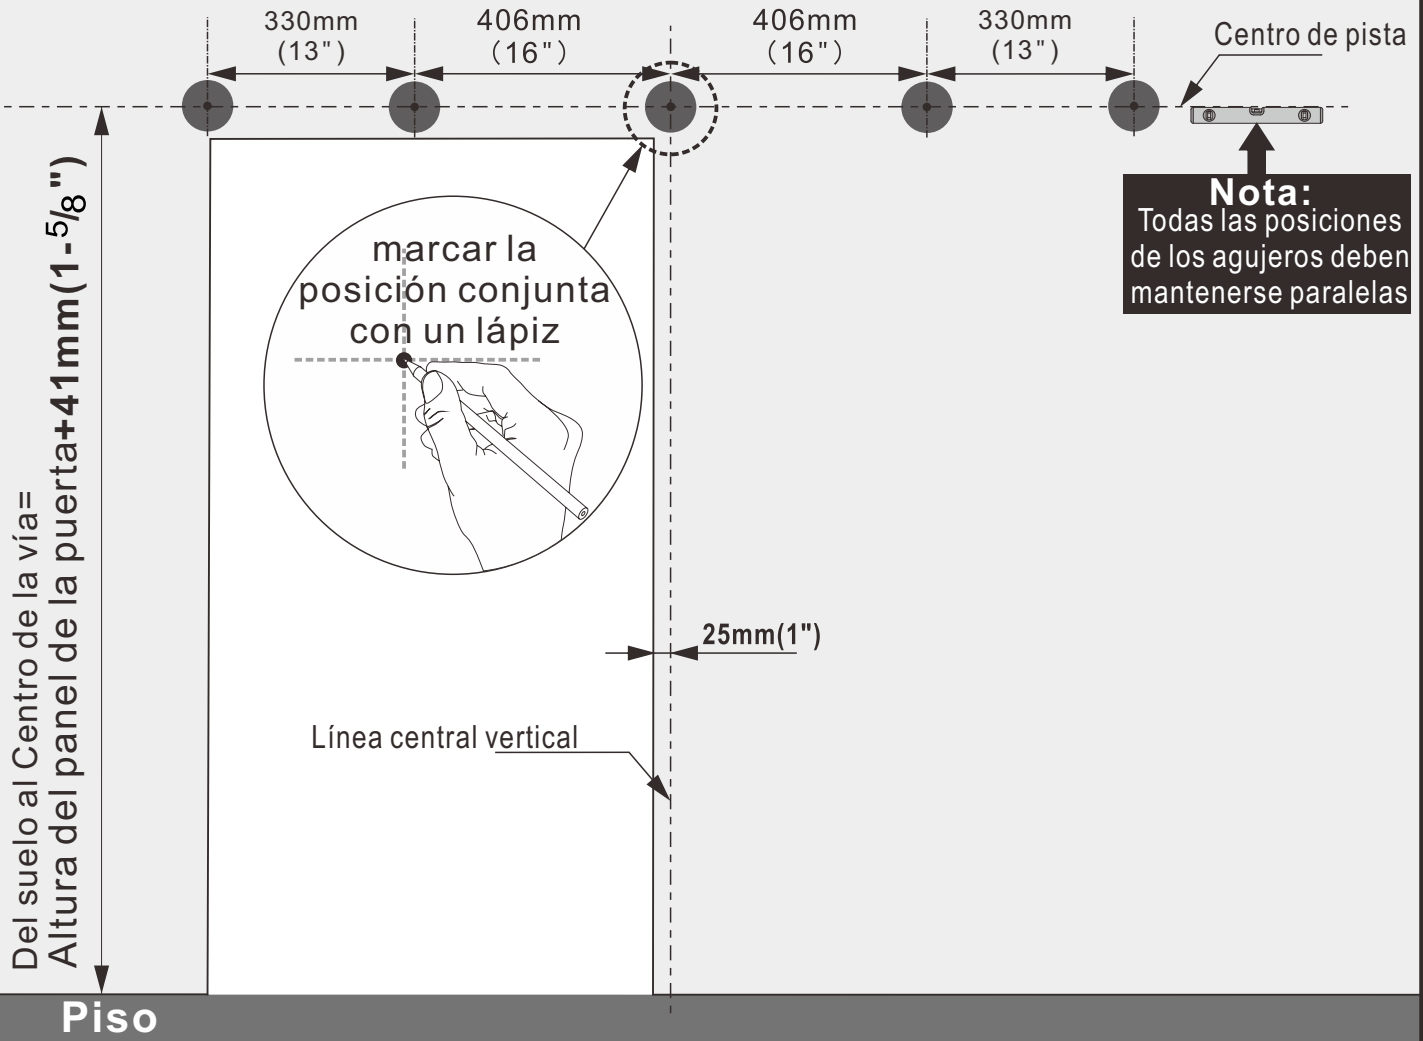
330mm (13")

406mm (16")

406mm (16")

330mm (13")

Centro de pista

Nota:
Todas las posiciones de los agujeros deben mantenerse paralelas

marcar la posición conjunta con un lápiz

Del suelo al Centro de la vía=
Altura del panel de la puerta+41mm(1-$^5/_8$")

25mm(1")

Línea central vertical

Piso